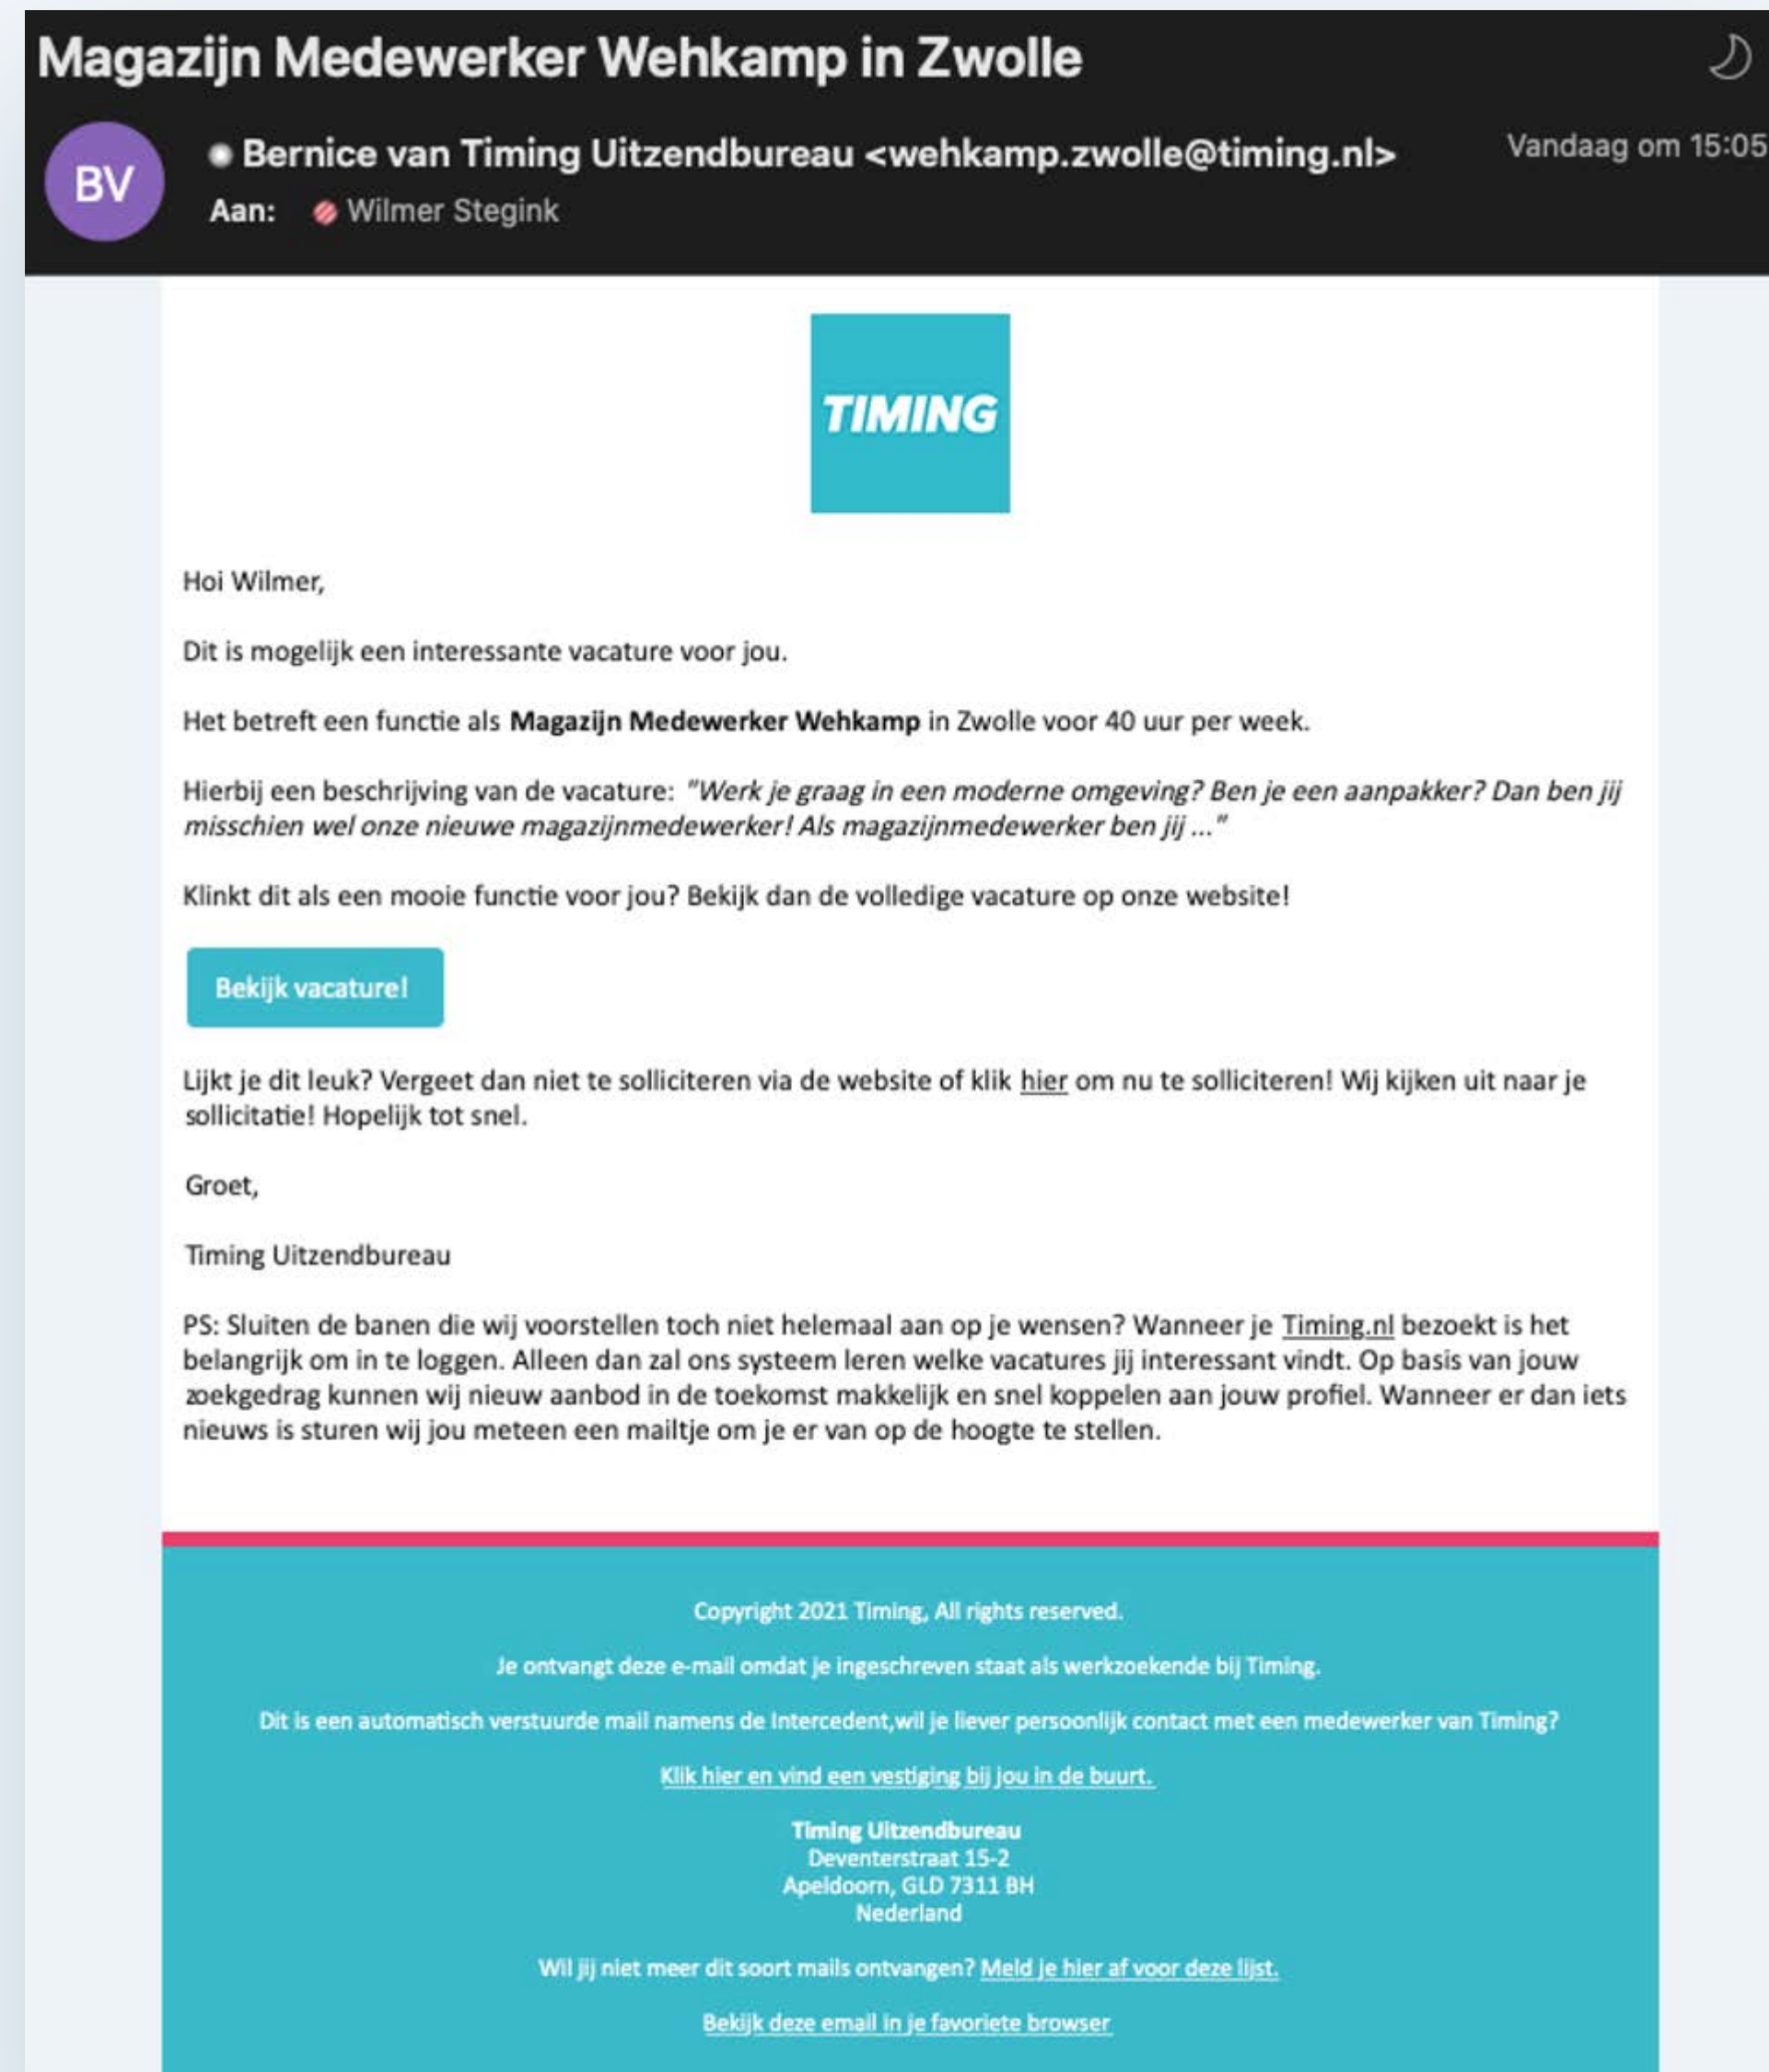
Magazijn Medewerker Wehkamp in Zwolle

BV

Bernice van Timing Uitzendbureau <wehkamp.zwolle@timing.nl>
Aan: Wilmer Stegink

Vandaag om 15:05

TIMING

Hoi Wilmer,

Dit is mogelijk een interessante vacature voor jou.

Het betreft een functie als **Magazijn Medewerker Wehkamp** in Zwolle voor 40 uur per week.

Hierbij een beschrijving van de vacature: *"Werk je graag in een moderne omgeving? Ben je een aanpakker? Dan ben jij misschien wel onze nieuwe magazijnmedewerker! Als magazijnmedewerker ben jij ..."*

Klinkt dit als een mooie functie voor jou? Bekijk dan de volledige vacature op onze website!

Bekijk vacature!

Lijkt je dit leuk? Vergeet dan niet te solliciteren via de website of klik hier om nu te solliciteren! Wij kijken uit naar je sollicitatie! Hopelijk tot snel.

Groet,

Timing Uitzendbureau

PS: Sluiten de banen die wij voorstellen toch niet helemaal aan op je wensen? Wanneer je Timing.nl bezoekt is het belangrijk om in te loggen. Alleen dan zal ons systeem leren welke vacatures jij interessant vindt. Op basis van jouw zoekgedrag kunnen wij nieuw aanbod in de toekomst makkelijk en snel koppelen aan jouw profiel. Wanneer er dan iets nieuws is sturen wij jou meteen een mailtje om je er van op de hoogte te stellen.

Copyright 2021 Timing, All rights reserved.

Je ontvangt deze e-mail omdat je ingeschreven staat als werkzoekende bij Timing.

Dit is een automatisch verstuurde mail namens de Intercedent,wil je liever persoonlijk contact met een medewerker van Timing?

Klik hier en vind een vestiging bij jou in de buurt.

Timing Uitzendbureau
Deventerstraat 15-2
Apeldoorn, GLD 7311 BH
Nederland

Wil jij niet meer dit soort mails ontvangen? Meld je hier af voor deze lijst.

Bekijk deze email in je favoriete browser